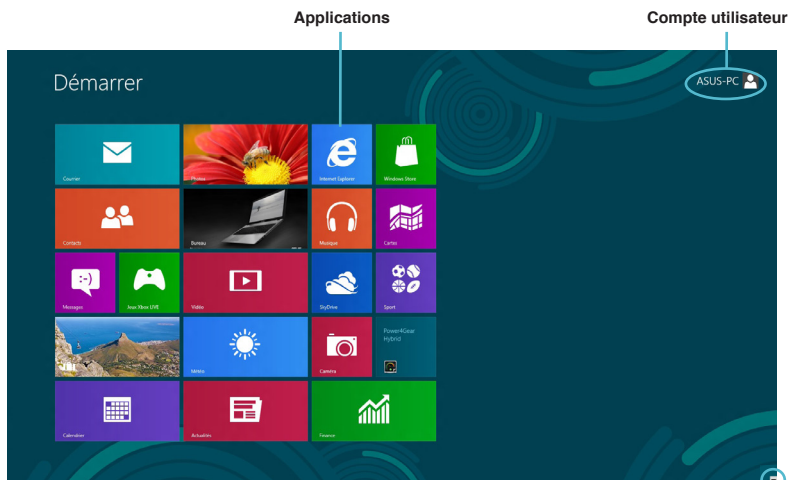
Applications

Compte utilisateur

Démarrer

ASUS-PC

Courrier

Photos

Internet Explorer

Windows Store

Contacts

Bureau

Musique

Cartes

Messages

Jeux Xbox LIVE

Vidéo

SkyDrive

Sport

Power4Gear Hybrid

Météo

Caméra

Calendrier

Actualités

Finance